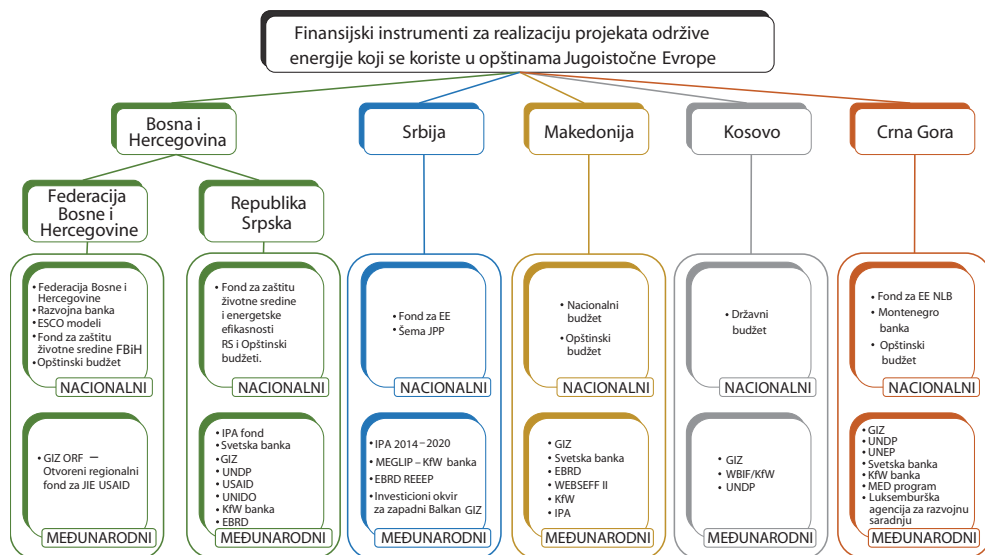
Finansijski instrumenti za realizaciju projekata održive energije koji se koriste u opštinama Jugoistočne Evrope

Bosna i Hercegovina

Federacija Bosne i Hercegovine

• Federacija Bosne i Hercegovine
• Razvojna banka
• ESCO modeli
• Fond za zaštitu životne sredine FBiH
• Opštinski budžet

NACIONALNI

• GIZ ORF – Otvoreni regionalni fond za JIE USAID

MEĐUNARODNI

Republika Srpska

• Fond za zaštitu životne sredine i energetske efikasnosti RS i Opštinski budžeti.

NACIONALNI

• IPA fond
• Svetska banka
• GIZ
• UNDP
• USAID
• UNIDO
• KfW banka
• EBRD

MEĐUNARODNI

Srbija

• Fond za EE
• Šema JPP

NACIONALNI

• IPA 2014 – 2020
• MEGLIP – KfW banka
• EBRD REEEP
• Investicioni okvir za zapadni Balkan GIZ

MEĐUNARODNI

Makedonija

• Nacionalni budžet
• Opštinski budžet

NACIONALNI

• GIZ
• Svetska banka
• EBRD
• WEBSEFF II
• KfW
• IPA

MEĐUNARODNI

Kosovo

• Državni budžet

NACIONALNI

• GIZ
• WBIF/KfW
• UNDP

MEĐUNARODNI

Crna Gora

• Fond za EE NLB
• Montenegro banka
• Opštinski budžet

NACIONALNI

• GIZ
• UNDP
• UNEP
• Svetska banka
• KfW banka
• MED program
• Luksemburška agencija za razvojnu saradnju

MEĐUNARODNI